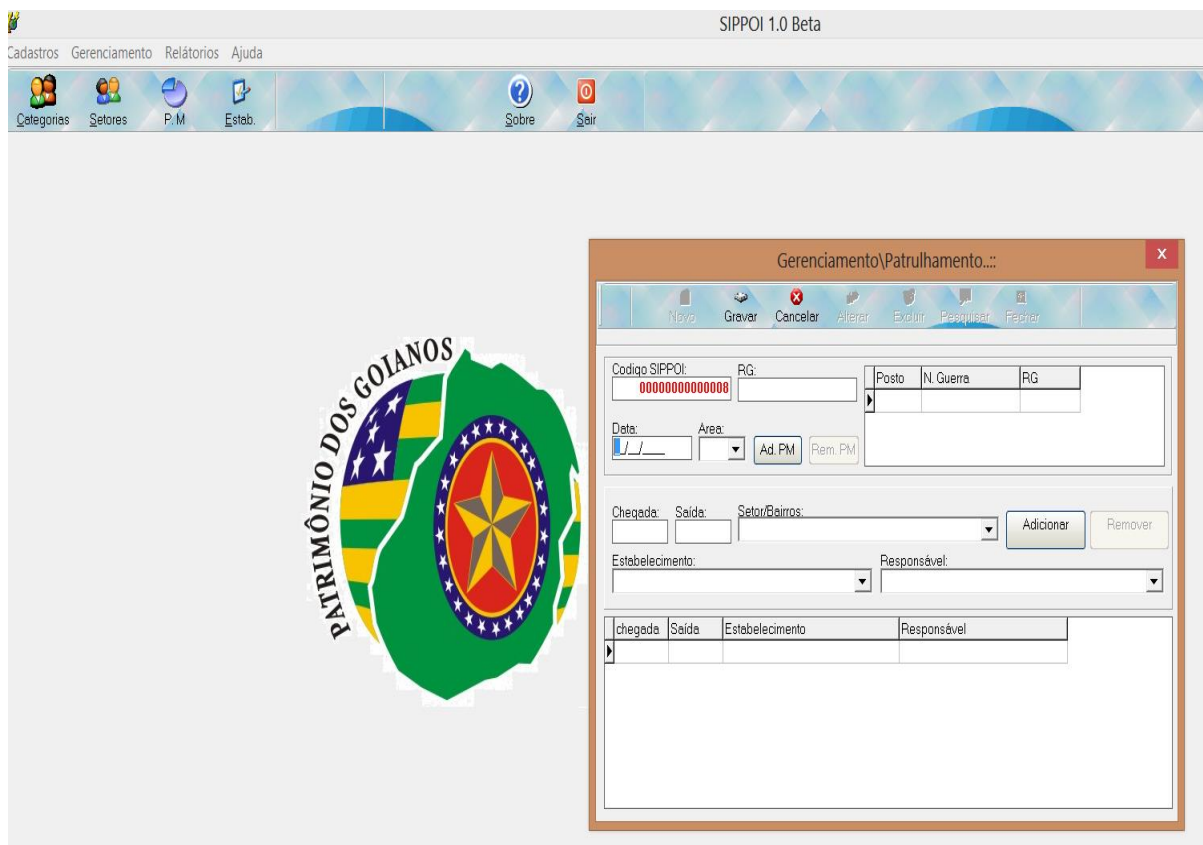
SIPPOI 1.0 Beta

Cadastros Gerenciamento Relatórios Ajuda

Categorias Setores P. M Estab. Sobre Sair

PATRIMÔNIO DOS GOIANOS

Gerenciamento\Patrulhamento..::

x

Novo Gravar Cancelar Alterar Excluir Pesquisar Fechar

Codigo SIPPOI:
00000000000008
RG:

| Posto | N. Guerra | RG |
|---|---|---|
| | | |

Data:
\_\_/\_\_/\_\_\_\_
Area:
Ad. PM Rem. PM

Chegada: Saída: Setor/Bairros:
Adicionar Remover

Estabelecimento: Responsável:

| chegada | Saída | Estabelecimento | Responsável |
|---|---|---|---|
| | | | |